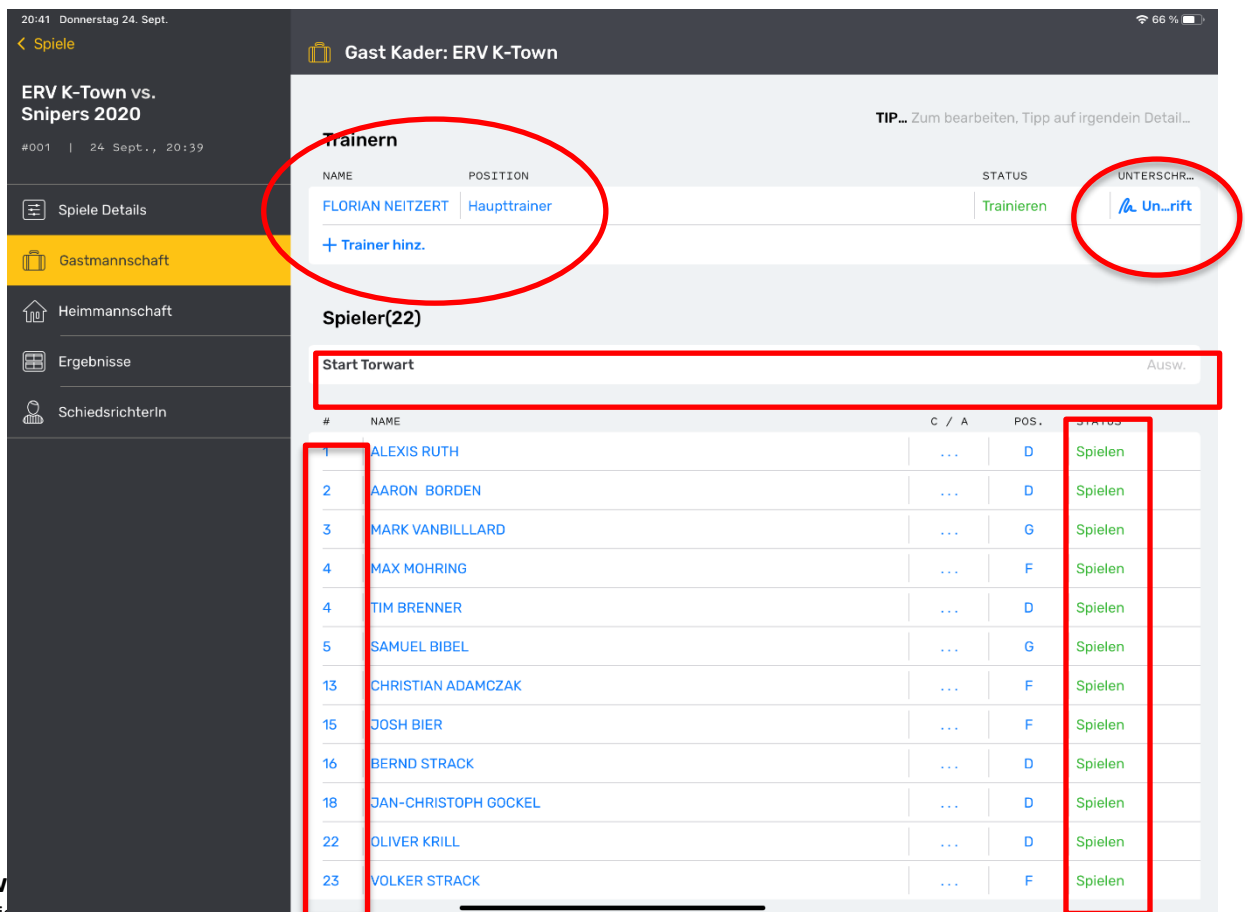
20:41 Donnerstag 24. Sept.

66 %

< Spiele

ERV K-Town vs. Snipers 2020

#001 | 24 Sept., 20:39

Spiele Details

Gastmannschaft

Heimmannschaft

Ergebnisse

SchiedsrichterIn

Gast Kader: ERV K-Town

TIP... Zum bearbeiten, Tipp auf irgendein Detail...

Trainern

| NAME | POSITION | STATUS | UNTERSCHR... |
|---|---|---|---|
| FLORIAN NEITZERT | Haupttrainer | Trainieren | Un...rift |

+ Trainer hinz.

Spieler(22)

Start Torwart Ausw.

| # | NAME | C / A | POS. | STATUS |
|---|---|---|---|---|
| 1 | ALEXIS RUTH | ... | D | Spielen |
| 2 | AARON BORDEN | ... | D | Spielen |
| 3 | MARK VANBILLLARD | ... | G | Spielen |
| 4 | MAX MOHRING | ... | F | Spielen |
| 4 | TIM BRENNER | ... | D | Spielen |
| 5 | SAMUEL BIBEL | ... | G | Spielen |
| 13 | CHRISTIAN ADAMCZAK | ... | F | Spielen |
| 15 | JOSH BIER | ... | F | Spielen |
| 16 | BERND STRACK | ... | D | Spielen |
| 18 | JAN-CHRISTOPH GOCKEL | ... | D | Spielen |
| 22 | OLIVER KRILL | ... | D | Spielen |
| 23 | VOLKER STRACK | ... | F | Spielen |